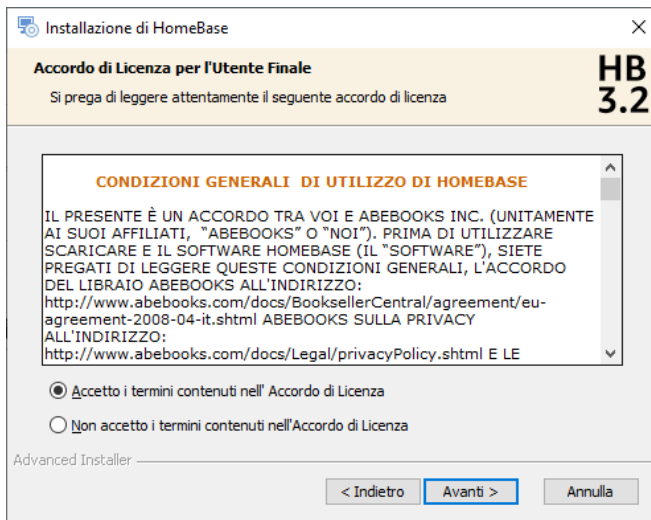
Installazione di HomeBase

Accordo di Licenza per l'Utente Finale

Si prega di leggere attentamente il seguente accordo di licenza

HB 3.2

CONDIZIONI GENERALI DI UTILIZZO DI HOMEBASE

IL PRESENTE È UN ACCORDO TRA VOI E ABEBOOKS INC. (UNITAMENTE AI SUOI AFFILIATI, "ABEBOOKS" O "NOI"). PRIMA DI UTILIZZARE SCARICARE E IL SOFTWARE HOMEBASE (IL "SOFTWARE"), SIETE PREGATI DI LEGGERE QUESTE CONDIZIONI GENERALI, L'ACCORDO DEL LIBRAIO ABEBOOKS ALL'INDIRIZZO: http://www.abebooks.com/docs/BooksellerCentral/agreement/eu-agreement-2008-04-it.shtml ABEBOOKS SULLA PRIVACY ALL'INDIRIZZO: http://www.abebooks.com/docs/Legal/privacyPolicy.shtml E LE

Accetto i termini contenuti nell' Accordo di Licenza

Non accetto i termini contenuti nell'Accordo di Licenza

Advanced Installer

< Indietro

Avanti >

Annulla